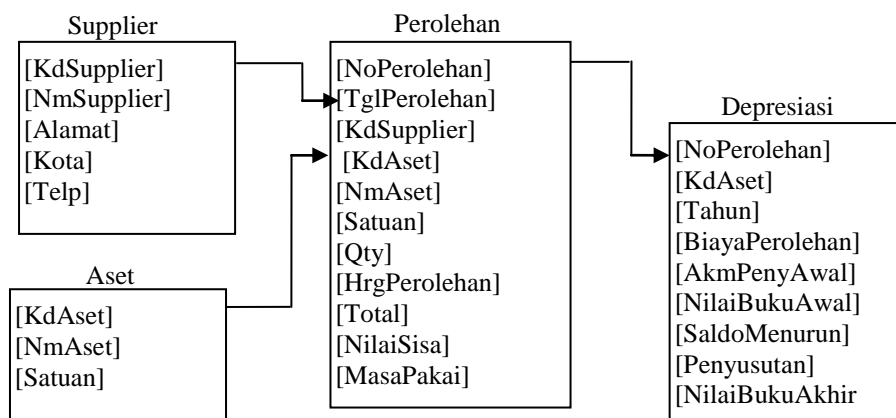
Supplier

[KdSupplier]
[NmSupplier]
[Alamat]
[Kota]
[Telp]

Aset

[KdAset]
[NmAset]
[Satuan]

Perolehan

[NoPerolehan]
[TglPerolehan]
[KdSupplier]
[KdAset]
[NmAset]
[Satuan]
[Qty]
[HrgPerolehan]
[Total]
[NilaiSisa]
[MasaPakai]

Depresiasi

[NoPerolehan]
[KdAset]
[Tahun]
[BiayaPerolehan]
[AkmPenyAwal]
[NilaiBukuAwal]
[SaldoMenurun]
[Penyusutan]
[NilaiBukuAkhir